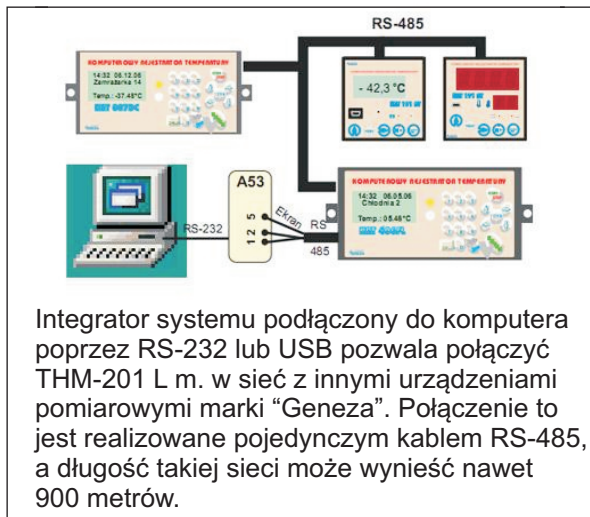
RS-485

KOMPUTEROWY REJESTRATOR TEMPERATURY
14:32 06.12.06
Zamrażarka 14
Temp.: -37.45°C
KRT 0670C

- 42,3 °C

A53
5
2
1
Ekran
RS
485
RS-232

KOMPUTEROWY REJESTRATOR TEMPERATURY
14:32 06.05.06
Chłodnia 2
Temp.: 05.46°C
KRT 4064L

Integrator systemu podłączony do komputera poprzez RS-232 lub USB pozwala połączyć THM-201 L m. w sieć z innymi urządzeniami pomiarowymi marki “Geneza”. Połączenie to jest realizowane pojedynczym kablem RS-485, a długość takiej sieci może wynieść nawet 900 metrów.